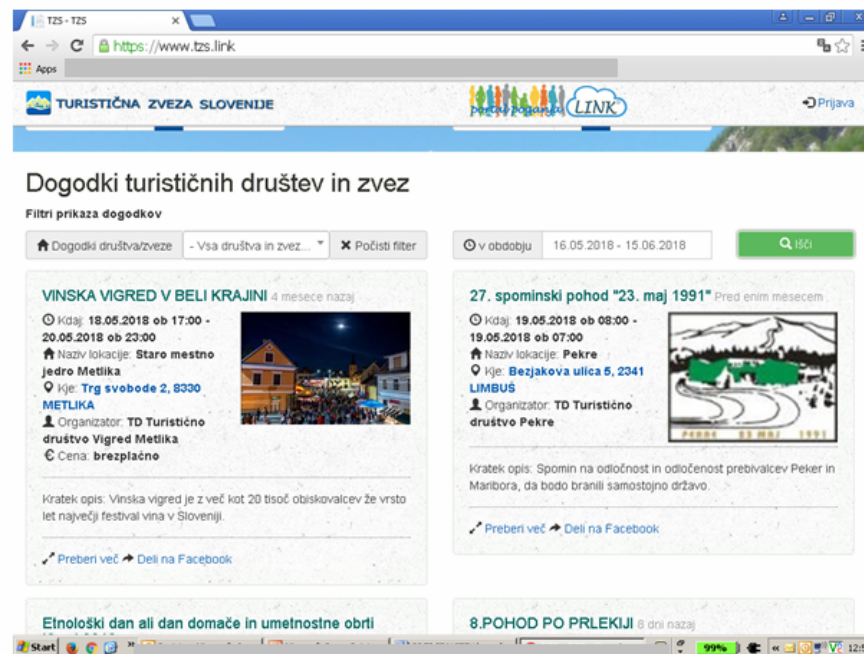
TZS - TZS

https://www.tzs.link

Apps

TURISTIČNA ZVEZA SLOVENIJE

LINK

Prijava

Dogodki turističnih društev in zvez

Filtri prikaza dogodkov

Dogodki društva/zveze | - Vsa društva in zvez... | Počisti filter

v obdobju | 16.05.2018 - 15.06.2018 | Išči

VINSKA VIGRED V BELI KRAJINI 4 mesece nazaj

Kdaj: 18.05.2018 ob 17:00 - 20.05.2018 ob 23:00
Naziv lokacije: Staro mestno jedro Metlika
Kje: Trg svobode 2, 8330 METLIKA
Organizator: TD Turistično društvo Vigred Metlika
Cena: brezplačno

Kratek opis: Vinska vigred je z več kot 20 tisoč obiskovalcev že vrsto let največji festival vina v Sloveniji.

Preberi več Deli na Facebook

27. spominski pohod "23. maj 1991" Pred enim mesecem

Kdaj: 19.05.2018 ob 08:00 - 19.05.2018 ob 07:00
Naziv lokacije: Pekre
Kje: Bezjakova ulica 5, 2341 LIMBUŠ
Organizator: TD Turistično društvo Pekre

PEKRE 23 MAJ 1991

Kratek opis: Spomin na odločnost in odločenost prebivalcev Peker in Maribora, da bodo branili samostojno državo.

Preberi več Deli na Facebook

Etnološki dan ali dan domače in umetnostne obrti

8.POHOD PO PRLEKIJI 8 dni nazaj

Start

99%